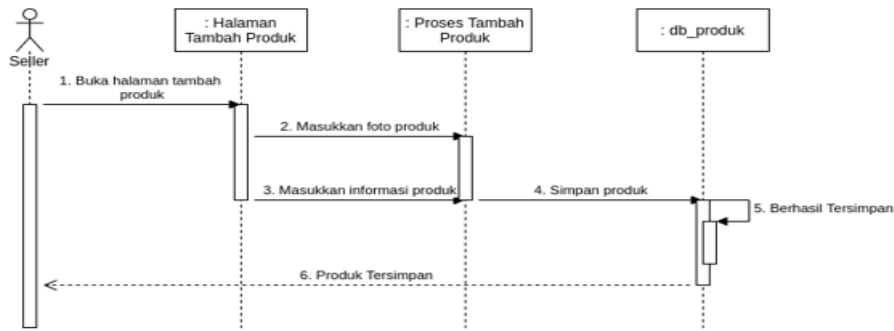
Seller

: Halaman Tambah Produk

: Proses Tambah Produk

: db_produk

1. Buka halaman tambah produk

2. Masukkan foto produk

3. Masukkan informasi produk

4. Simpan produk

5. Berhasil Tersimpan

6. Produk Tersimpan